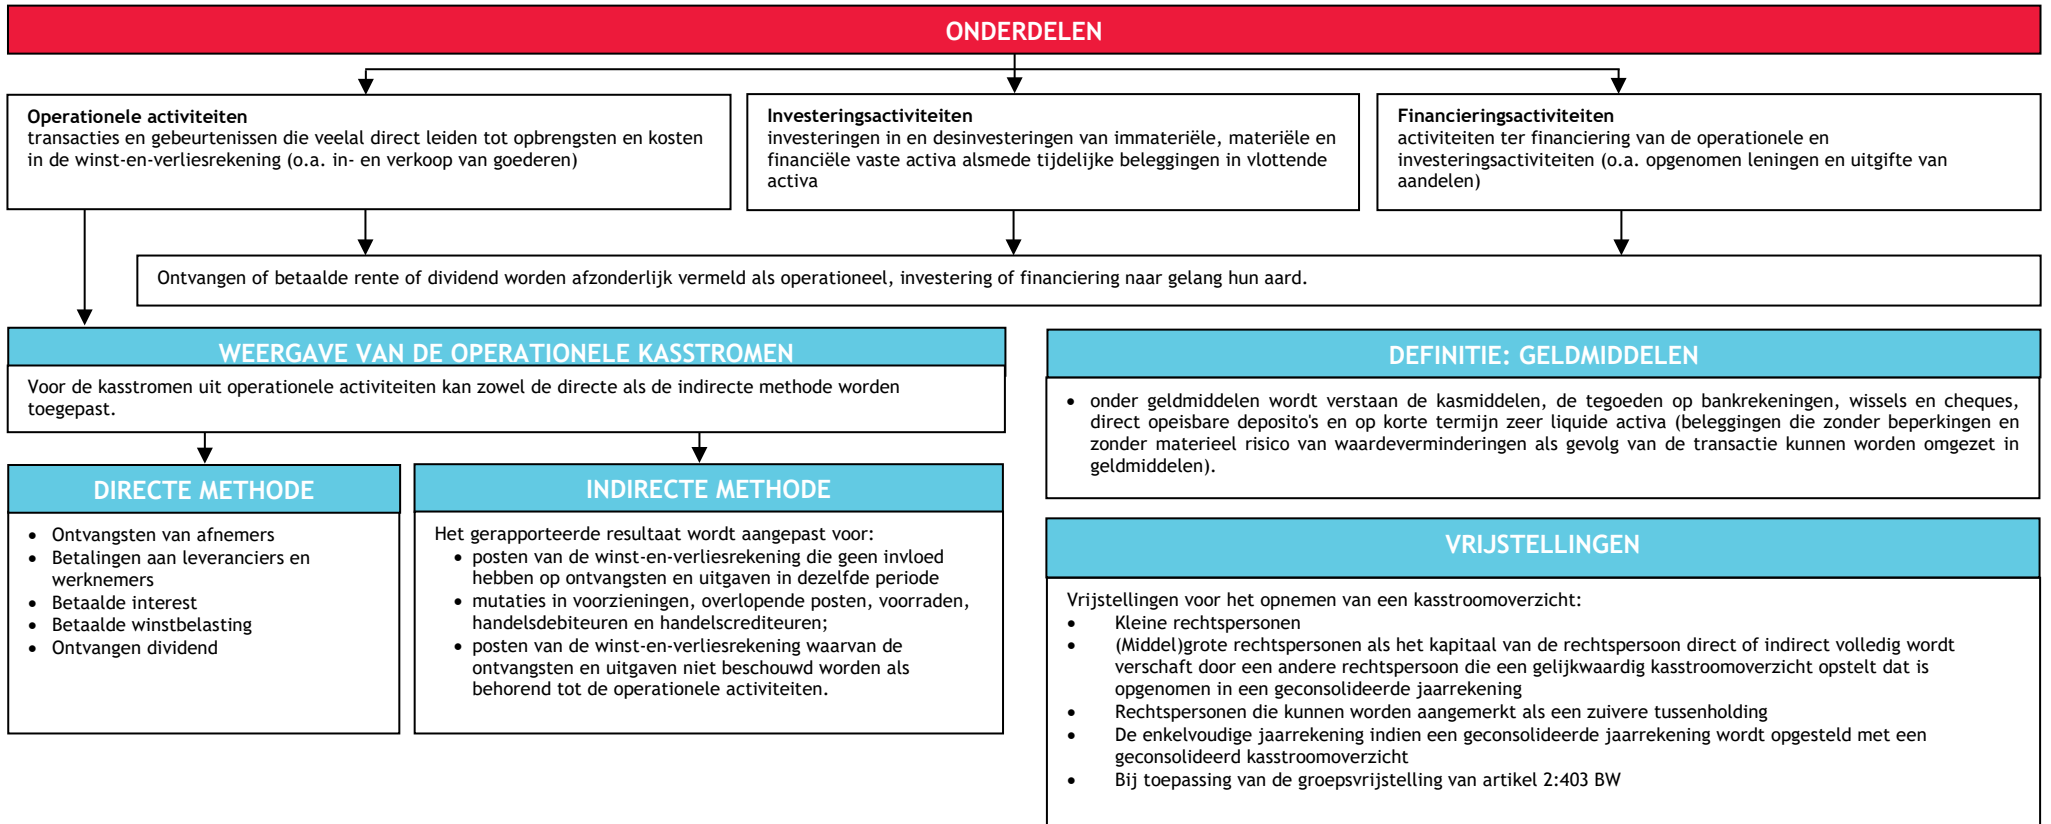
ONDERDELEN

Operationele activiteiten
transacties en gebeurtenissen die veelal direct leiden tot opbrengsten en kosten in de winst-en-verliesrekening (o.a. in- en verkoop van goederen)

Investeringsactiviteiten
investeringen in en desinvesteringen van immateriële, materiële en financiële vaste activa alsmede tijdelijke beleggingen in vlottende activa

Financieringsactiviteiten
activiteiten ter financiering van de operationele en investeringsactiviteiten (o.a. opgenomen leningen en uitgifte van aandelen)

Ontvangen of betaalde rente of dividend worden afzonderlijk vermeld als operationeel, investering of financiering naar gelang hun aard.

WEERGAVE VAN DE OPERATIONELE KASSTROMEN

Voor de kasstromen uit operationele activiteiten kan zowel de directe als de indirecte methode worden toegepast.

DIRECTE METHODE

- Ontvangsten van afnemers
- Betalingen aan leveranciers en werknemers
- Betaalde interest
- Betaalde winstbelasting
- Ontvangen dividend

INDIRECTE METHODE

Het gerapporteerde resultaat wordt aangepast voor:
- posten van de winst-en-verliesrekening die geen invloed hebben op ontvangsten en uitgaven in dezelfde periode
- mutaties in voorzieningen, overlopende posten, voorraden, handelsdebiteuren en handelscrediteuren;
- posten van de winst-en-verliesrekening waarvan de ontvangsten en uitgaven niet beschouwd worden als behorend tot de operationele activiteiten.

DEFINITIE: GELDMIDDELEN

- onder geldmiddelen wordt verstaan de kasmiddelen, de tegoeden op bankrekeningen, wissels en cheques, direct opeisbare deposito's en op korte termijn zeer liquide activa (beleggingen die zonder beperkingen en zonder materieel risico van waardeverminderingen als gevolg van de transactie kunnen worden omgezet in geldmiddelen).

VRIJSTELLINGEN

Vrijstellingen voor het opnemen van een kasstroomoverzicht:
- Kleine rechtspersonen
- (Middel)grote rechtspersonen als het kapitaal van de rechtspersoon direct of indirect volledig wordt verschaft door een andere rechtspersoon die een gelijkwaardig kasstroomoverzicht opstelt dat is opgenomen in een geconsolideerde jaarrekening
- Rechtspersonen die kunnen worden aangemerkt als een zuivere tussenholding
- De enkelvoudige jaarrekening indien een geconsolideerde jaarrekening wordt opgesteld met een geconsolideerd kasstroomoverzicht
- Bij toepassing van de groepsvrijstelling van artikel 2:403 BW